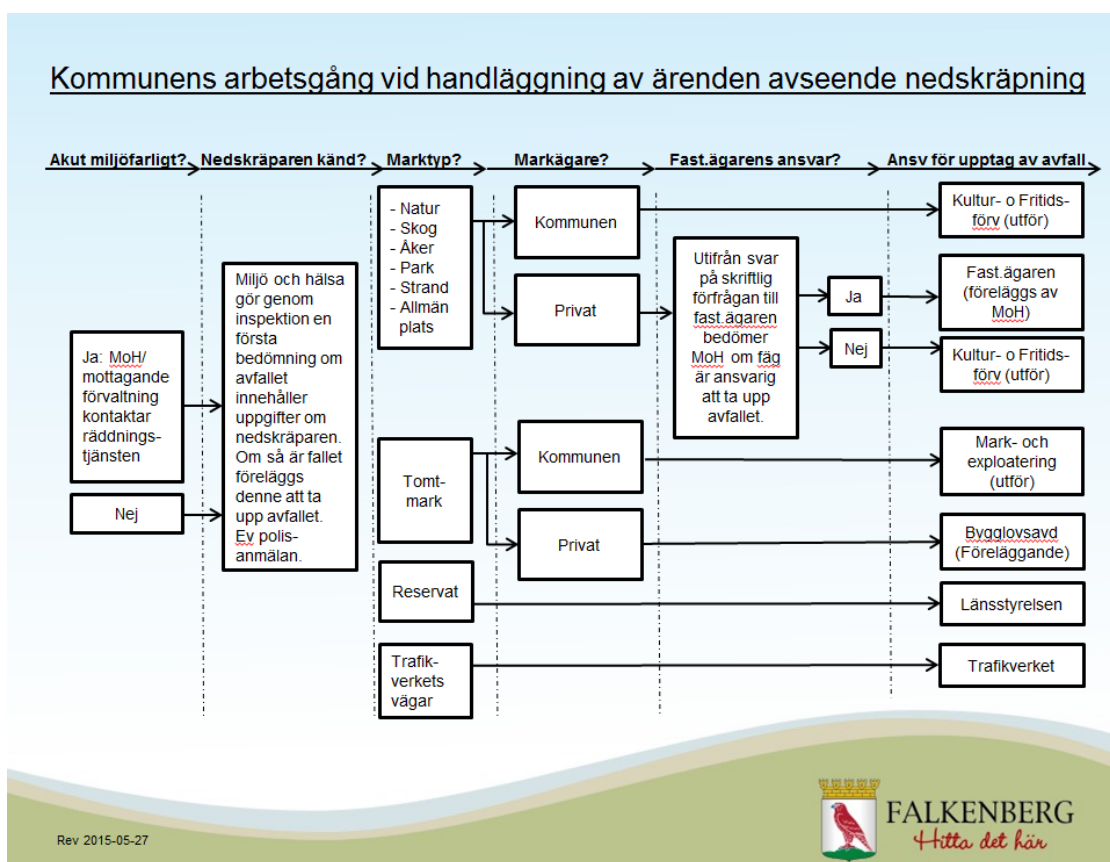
Kommunens arbetsgång vid handläggning av ärenden avseende nedskräpning

Akut miljöfarligt? Nedskräparen känd? Marktyp? Markägare? Fast.ägarens ansvar? Ansv för upptag av avfall

Ja: MoH/ mottagande förvaltning kontaktar räddningstjänsten

Nej

Miljö och hälsa gör genom inspektion en första bedömning om avfallet innehåller uppgifter om nedskräparen. Om så är fallet föreläggs denne att ta upp avfallet. Ev polisanmälan.

- Natur
- Skog
- Åker
- Park
- Strand
- Allmän plats

Kommunen

Privat

Utifrån svar på skriftlig förfrågan till fast.ägaren bedömer MoH om fäg är ansvarig att ta upp avfallet.

Ja

Nej

Kultur- o Fritidsförv (utför)

Fast.ägaren (föreläggs av MoH)

Kultur- o Fritidsförv (utför)

Tomtmark

Kommunen

Privat

Mark- och exploatering (utför)

Bygglovsavd (Föreläggande)

Reservat

Länsstyrelsen

Trafikverkets vägar

Trafikverket

Rev 2015-05-27

FALKENBERG
Hitta det här